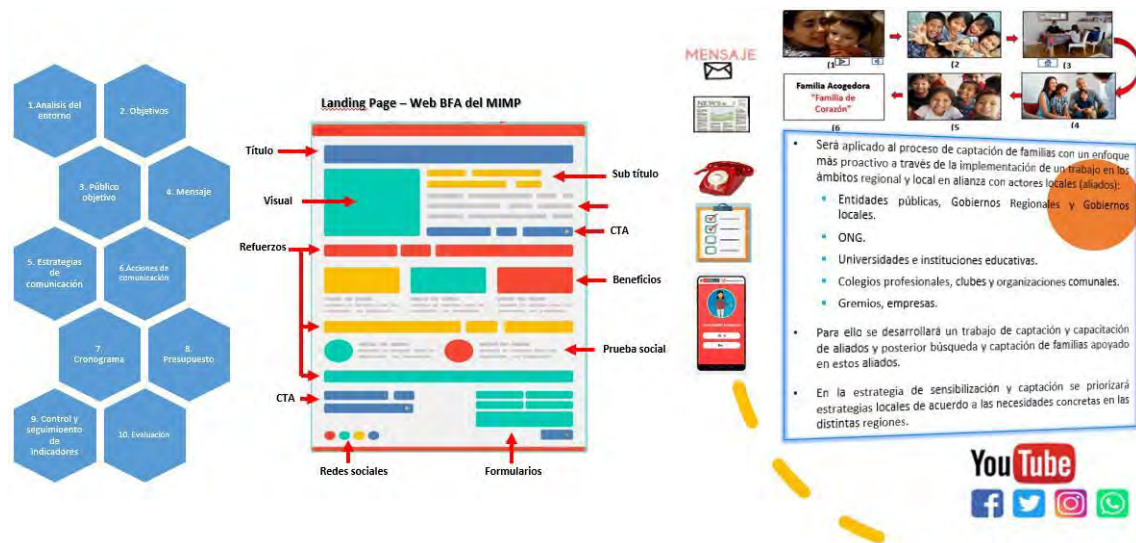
1.Analisis del entorno

2. Objetivos

3. Público objetivo

4. Mensaje

5. Estrategias de comunicación

6.Acciones de comunicación

7. Cronograma

8. Presupuesto

9. Control y seguimiento de Indicadores

10. Evaluación

Landing Page – Web BFA del MIMP

Título

Sub título

Visual

CTA

Refuerzos

Beneficios

Prueba social

CTA

Redes sociales

Formularios

MENSAJE

(1

(2

(3

Familia Acogedora "Familia de Corazón"

(6

(5

(4

• Será aplicado al proceso de captación de familias con un enfoque más proactivo a través de la implementación de un trabajo en los ámbitos regional y local en alianza con actores locales (aliados):

• Entidades públicas, Gobiernos Regionales y Gobiernos locales.

• ONG.

• Universidades e instituciones educativas.

• Colegios profesionales, clubes y organizaciones comunales.

• Gremios, empresas.

• Para ello se desarrollará un trabajo de captación y capacitación de aliados y posterior búsqueda y captación de familias apoyado en estos aliados.

• En la estrategia de sensibilización y captación se priorizará estrategias locales de acuerdo a las necesidades concretas en las distintas regiones.

YouTube